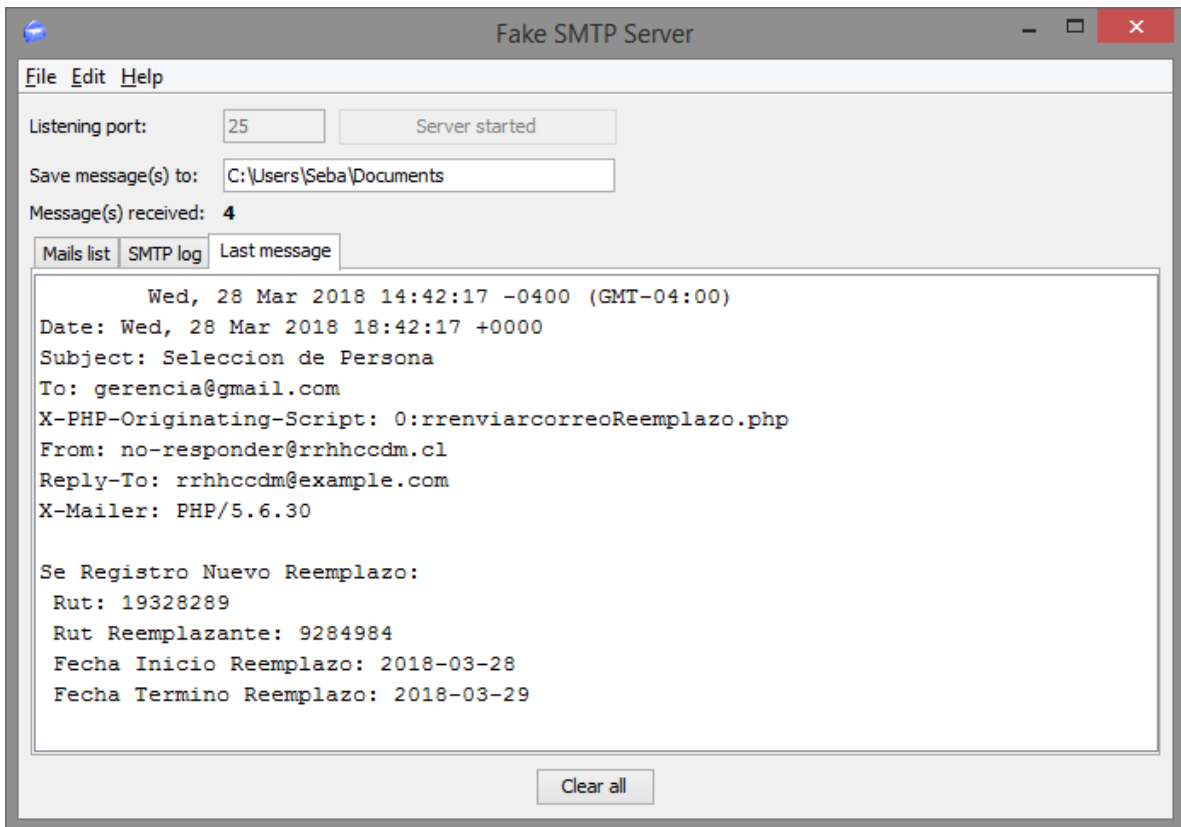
Fake SMTP Server

File Edit Help

Listening port: 25 Server started

Save message(s) to: C:\Users\Seba\Documents

Message(s) received: 4

Mails list | SMTP log | Last message

Wed, 28 Mar 2018 14:42:17 -0400 (GMT-04:00)
Date: Wed, 28 Mar 2018 18:42:17 +0000
Subject: Seleccion de Persona
To: gerencia@gmail.com
X-PHP-Originating-Script: 0:rrenviarcorreoReemplazo.php
From: no-responder@rrhhccdm.cl
Reply-To: rrhhccdm@example.com
X-Mailer: PHP/5.6.30

Se Registro Nuevo Reemplazo:
Rut: 19328289
Rut Reemplazante: 9284984
Fecha Inicio Reemplazo: 2018-03-28
Fecha Termino Reemplazo: 2018-03-29

Clear all